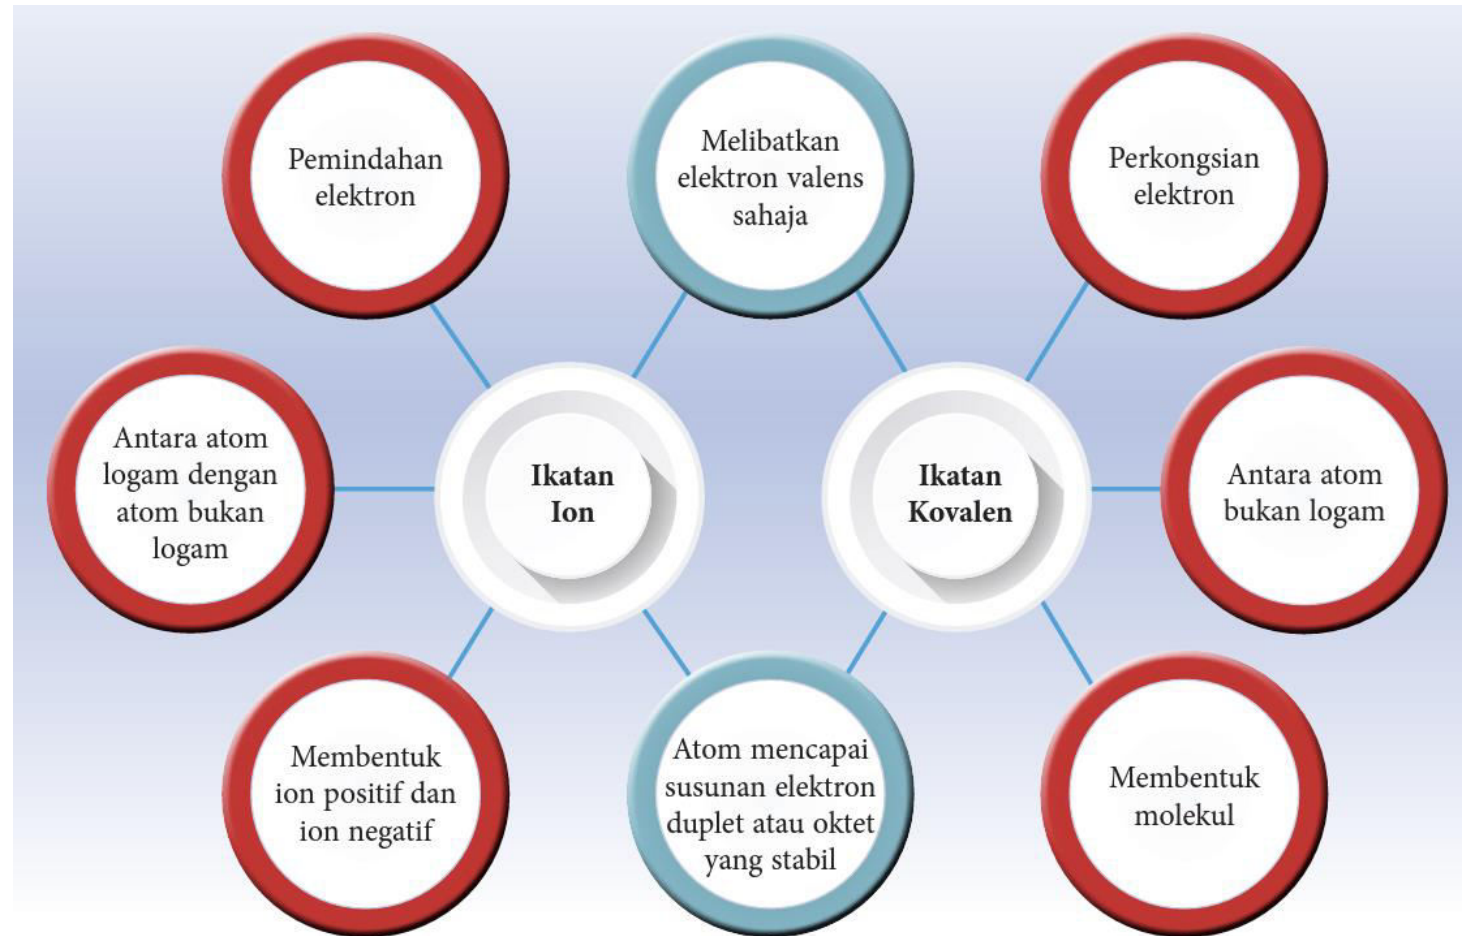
Pemindahan elektron

Melibatkan elektron valens sahaja

Perkongsian elektron

Antara atom logam dengan atom bukan logam

Ikatan Ion

Ikatan Kovalen

Antara atom bukan logam

Membentuk ion positif dan ion negatif

Atom mencapai susunan elektron duplet atau oktet yang stabil

Membentuk molekul